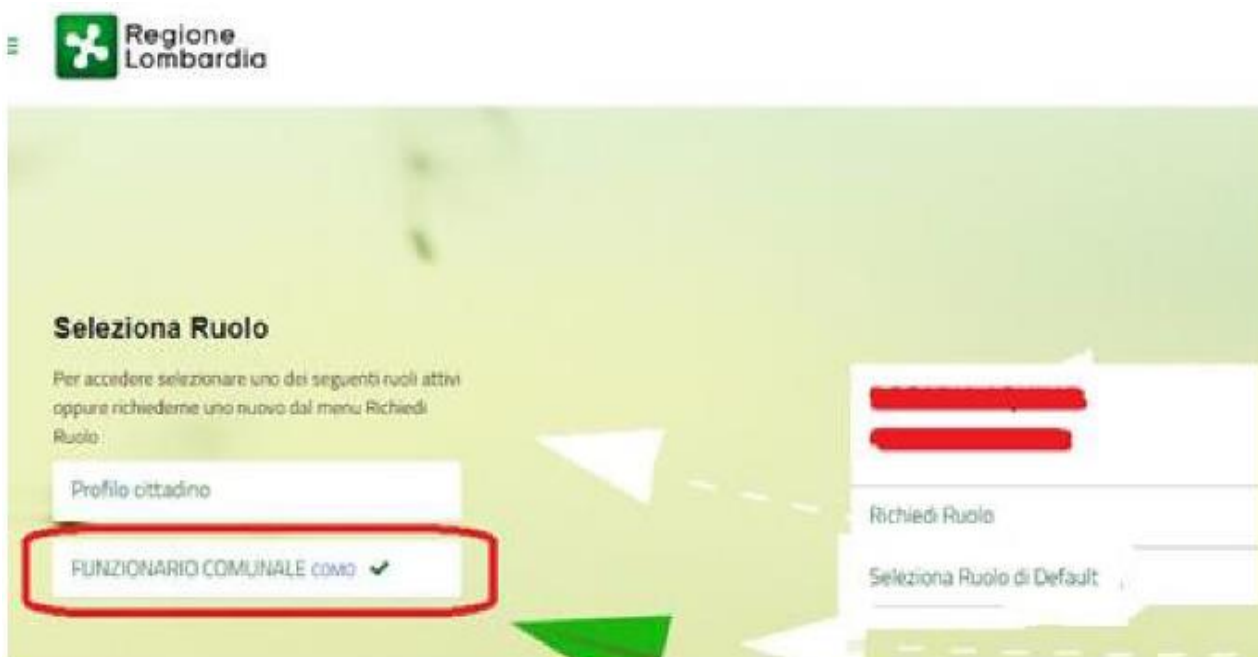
Regione Lombardia

Seleziona Ruolo

Per accedere selezionare uno dei seguenti ruoli attivi oppure richiederne uno nuovo dal menu Richiedi Ruolo

Profilo cittadino

FUNZIONARIO COMUNALE COMO ✔

Richiedi Ruolo

Seleziona Ruolo di Default